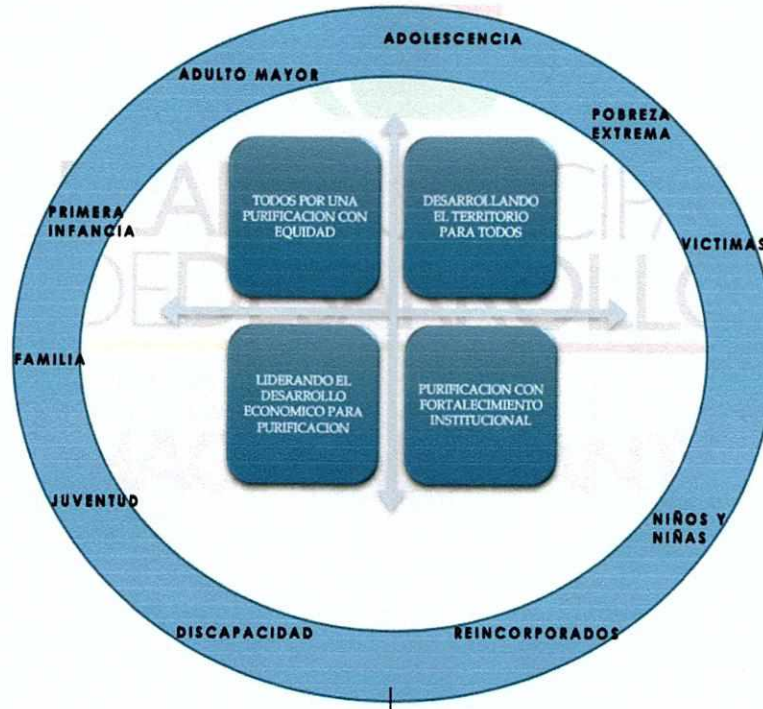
ADOLESCENCIA

ADULTO MAYOR

POBREZA EXTREMA

PRIMERA INFANCIA

VICTIMAS

FAMILIA

JUVENTUD

NIÑOS Y NIÑAS

DISCAPACIDAD

REINCORPORADOS

TODOS POR UNA PURIFICACION CON EQUIDAD

DESARROLLANDO EL TERRITORIO PARA TODOS

LIDERANDO EL DESARROLLO ECONOMICO PARA PURIFICACION

PURIFICACION CON FORTALECIMIENTO INSTITUCIONAL